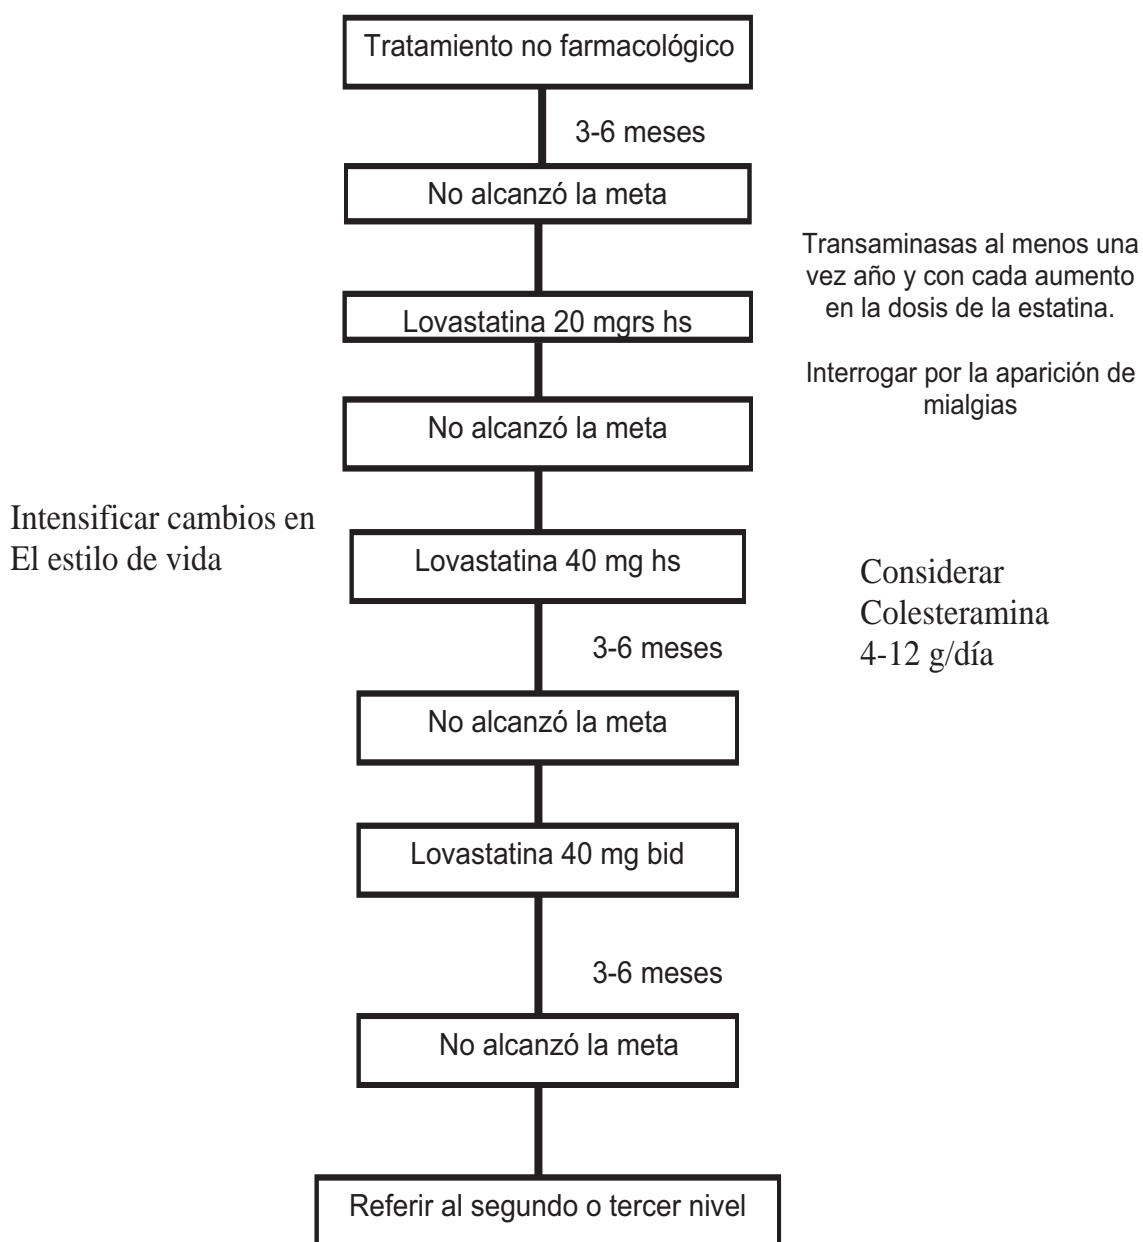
Tratamiento no farmacológico

3-6 meses

No alcanzó la meta

Transaminasas al menos una vez año y con cada aumento en la dosis de la estatina.

Lovastatina 20 mgrs hs

Interrogar por la aparición de mialgias

No alcanzó la meta

Intensificar cambios en El estilo de vida

Lovastatina 40 mg hs

Considerar Colesteramina 4-12 g/día

3-6 meses

No alcanzó la meta

Lovastatina 40 mg bid

3-6 meses

No alcanzó la meta

Referir al segundo o tercer nivel